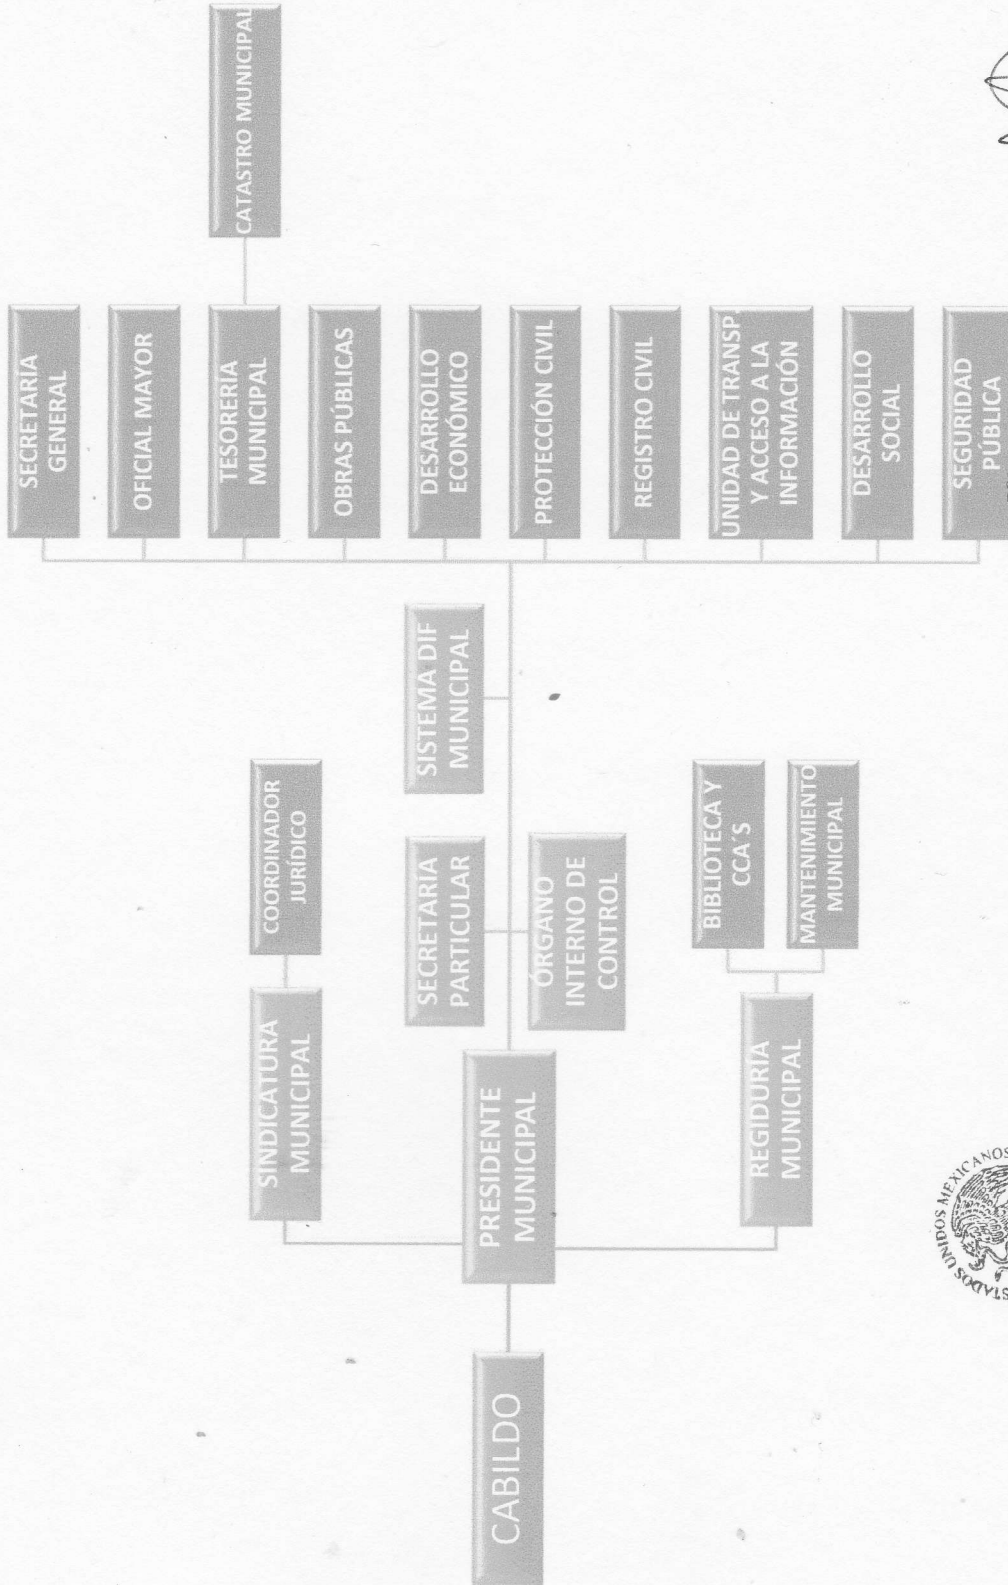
CABILDO

PRESIDENTE MUNICIPAL

SINDICATURA MUNICIPAL

COORDINADOR JURÍDICO

SECRETARÍA PARTICULAR

ÓRGANO INTERNO DE CONTROL

REGIDURÍA MUNICIPAL

BIBLIOTECA Y CCA´S

MANTENIMIENTO MUNICIPAL

SISTEMA DIF MUNICIPAL

SECRETARIA GENERAL

OFICIAL MAYOR

TESORERIA MUNICIPAL

CATASTRO MUNICIPAL

OBRAS PÚBLICAS

DESARROLLO ECONÓMICO

PROTECCIÓN CIVIL

REGISTRO CIVIL

UNIDAD DE TRANSP Y ACCESO A LA INFORMACIÓN

DESARROLLO SOCIAL

SEGURIDAD PÚBLICA

ESTADOS UNIDOS MEXICANOS